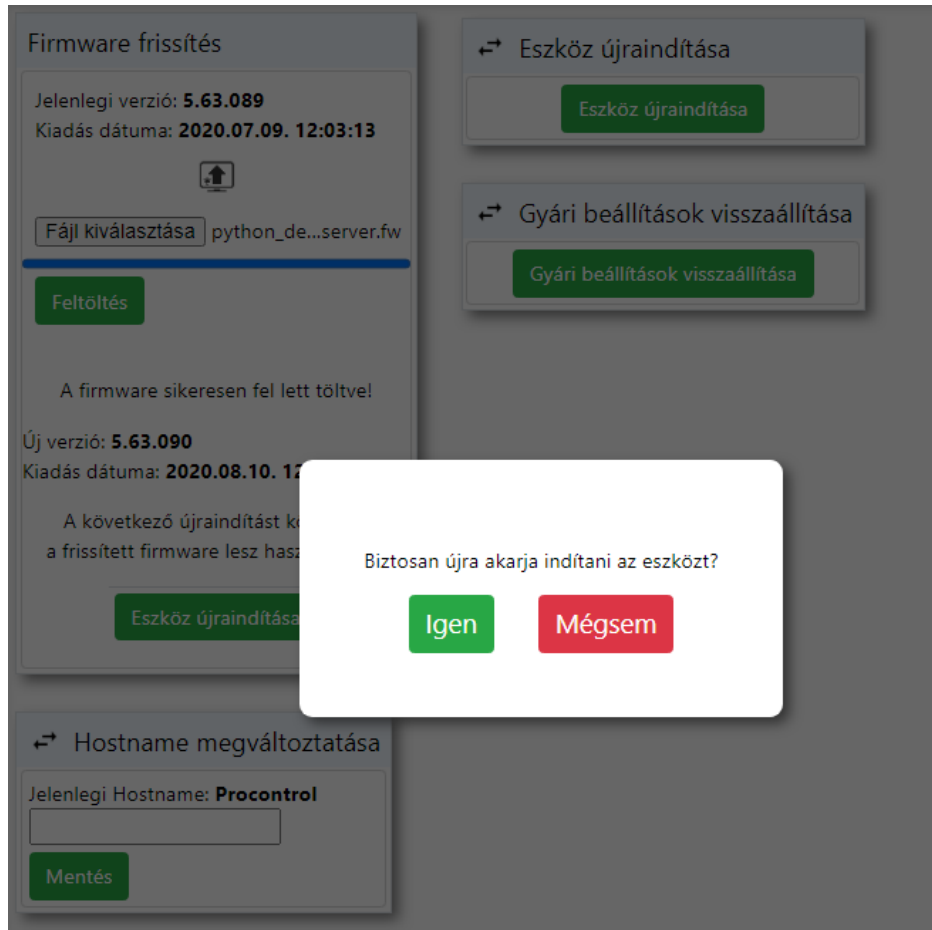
Firmware frissítés

Jelenlegi verzió: **5.63.089**
Kiadás dátuma: **2020.07.09. 12:03:13**

Fájl kiválasztása python_de...server.fw

Feltöltés

A firmware sikeresen fel lett töltve!

Új verzió: **5.63.090**
Kiadás dátuma: **2020.08.10. 12**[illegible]

A következő újraindítást k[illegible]
a frissített firmware lesz hasz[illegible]

Eszköz újraindítás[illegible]

Eszköz újraindítása

Eszköz újraindítása

Gyári beállítások visszaállítása

Gyári beállítások visszaállítása

Hostname megváltoztatása

Jelenlegi Hostname: **Procontrol**

Mentés

Biztosan újra akarja indítani az eszközt?

Igen

Mégsem